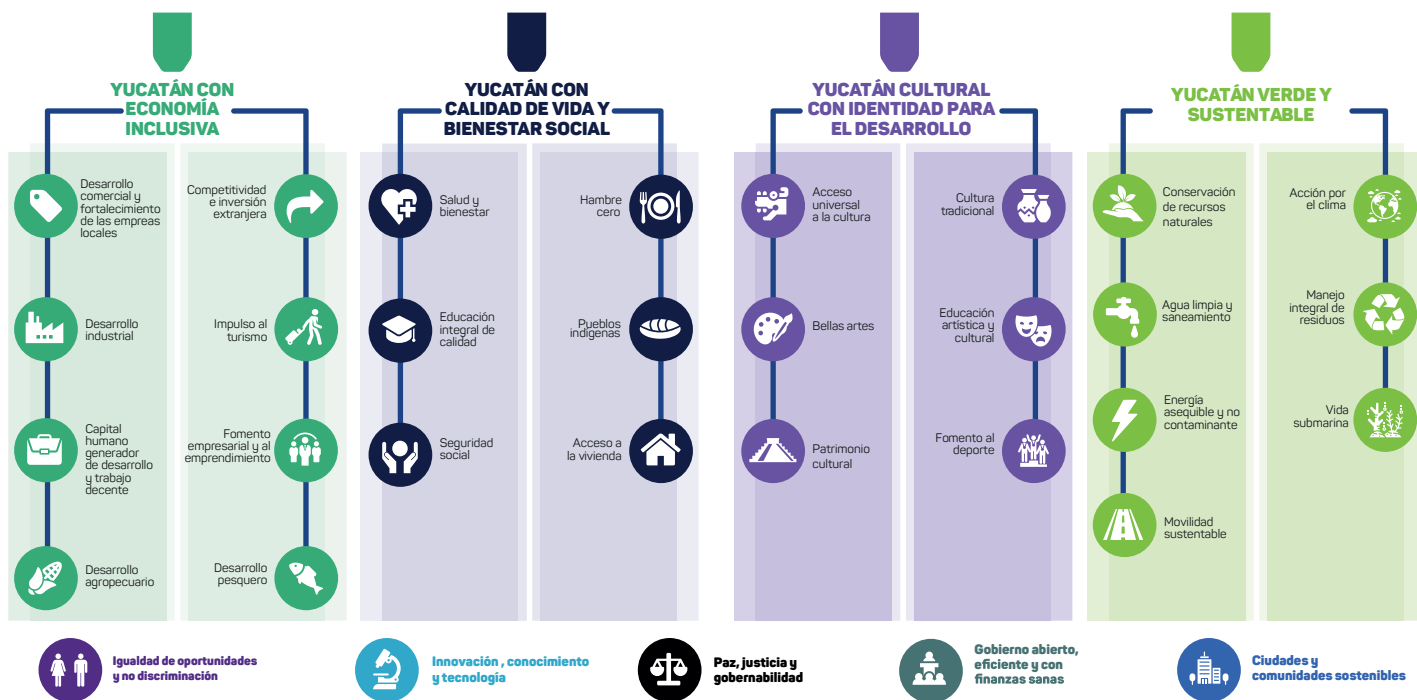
YUCATÁN CON ECONOMÍA INCLUSIVA

Desarrollo comercial y fortalecimiento de las empresas locales

Desarrollo industrial

Capital humano generador de desarrollo y trabajo decente

Desarrollo agropecuario

Competitividad e inversión extranjera

Impulso al turismo

Fomento empresarial y al emprendimiento

Desarrollo pesquero

YUCATÁN CON CALIDAD DE VIDA Y BIENESTAR SOCIAL

Salud y bienestar

Educación integral de calidad

Seguridad social

Hambre cero

Pueblos indígenas

Acceso a la vivienda

YUCATÁN CULTURAL CON IDENTIDAD PARA EL DESARROLLO

Acceso universal a la cultura

Bellas artes

Patrimonio cultural

Cultura tradicional

Educación artística y cultural

Fomento al deporte

YUCATÁN VERDE Y SUSTENTABLE

Conservación de recursos naturales

Agua limpia y saneamiento

Energía asequible y no contaminante

Movilidad sustentable

Acción por el clima

Manejo integral de residuos

Vida submarina

Igualdad de oportunidades y no discriminación

Innovación , conocimiento y tecnología

Paz, justicia y gobernabilidad

Gobierno abierto, eficiente y con finanzas sanas

Ciudades y comunidades sostenibles